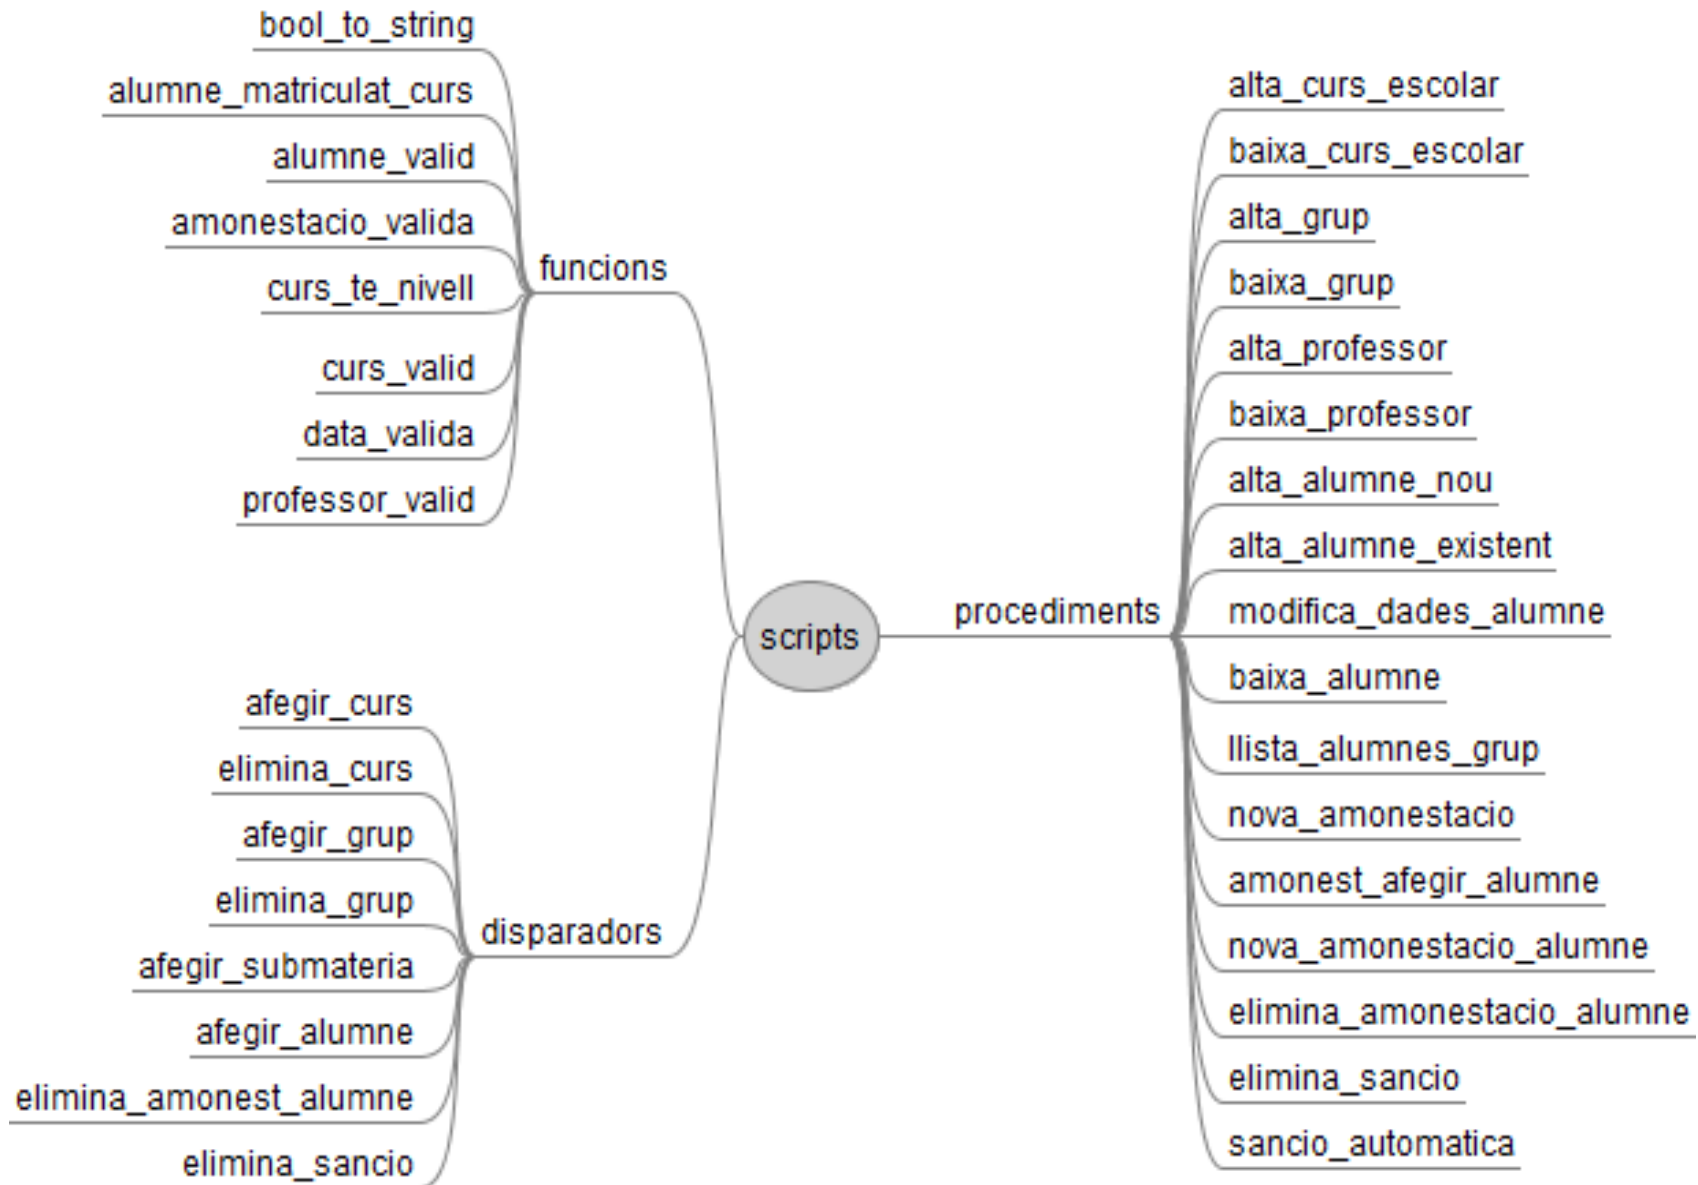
scripts

funcions
bool_to_string
alumne_matriculat_curs
alumne_valid
amonestacio_valida
curs_te_nivell
curs_valid
data_valida
professor_valid

disparadors
afegir_curs
elimina_curs
afegir_grup
elimina_grup
afegir_submateria
afegir_alumne
elimina_amonest_alumne
elimina_sancio

procediments
alta_curs_escolar
baixa_curs_escolar
alta_grup
baixa_grup
alta_professor
baixa_professor
alta_alumne_nou
alta_alumne_existent
modifica_dades_alumne
baixa_alumne
llista_alumnes_grup
nova_amonestacio
amonest_afegir_alumne
nova_amonestacio_alumne
elimina_amonestacio_alumne
elimina_sancio
sancio_automatica